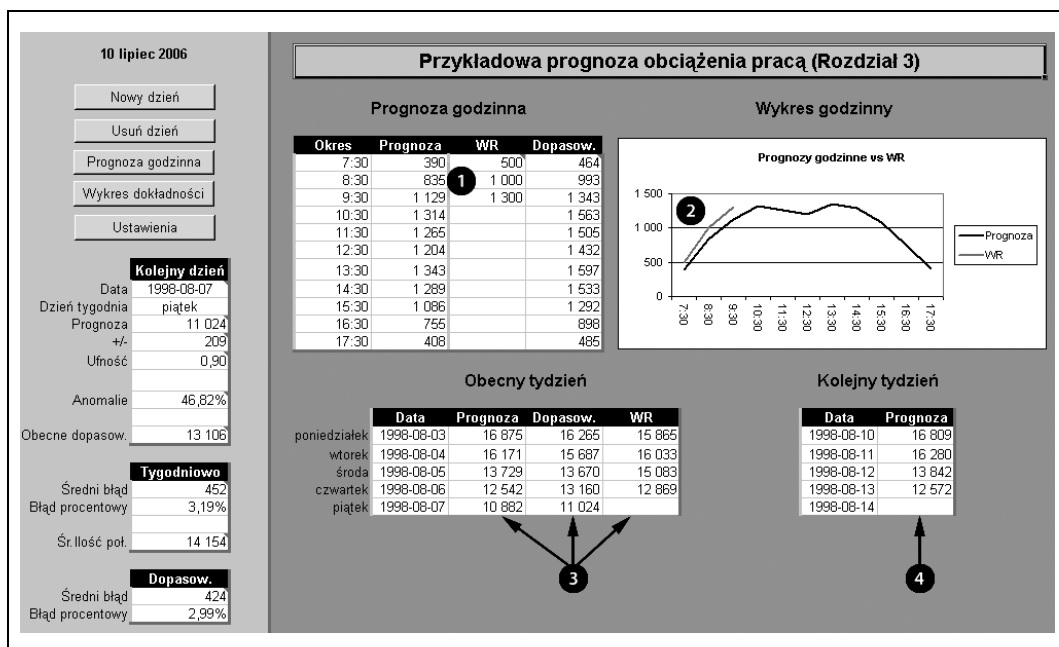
10 lipiec 2006

Nowy dzień

Usuń dzień

Prognoza godzinna

Wykres dokładności

Ustawienia

| | Kolejny dzień |
|---|---|
| Data | 1998-08-07 |
| Dzień tygodnia | piątek |
| Prognoza | 11 024 |
| +/- | 209 |
| Ufność | 0,90 |
| Anomalie | 46,82% |
| Obecne dopasow. | 13 106 |

| | Tygodniowo |
|---|---|
| Średni błąd | 452 |
| Błąd procentowy | 3,19% |
| Śr.Ilość poł. | 14 154 |

| | Dopasow. |
|---|---|
| Średni błąd | 424 |
| Błąd procentowy | 2,99% |

Przykładowa prognoza obciążenia pracą (Rozdział 3)

Prognoza godzinna

| Okres | Prognoza | WR | Dopasow. |
|---|---|---|---|
| 7:30 | 390 | 500 | 464 |
| 8:30 | 835 | 1 000 | 993 |
| 9:30 | 1 129 | 1 300 | 1 343 |
| 10:30 | 1 314 | | 1 563 |
| 11:30 | 1 265 | | 1 505 |
| 12:30 | 1 204 | | 1 432 |
| 13:30 | 1 343 | | 1 597 |
| 14:30 | 1 289 | | 1 533 |
| 15:30 | 1 086 | | 1 292 |
| 16:30 | 755 | | 898 |
| 17:30 | 408 | | 485 |

1

Wykres godzinny

Prognozy godzinne vs WR

1 500
1 000
500
0

7:30 8:30 9:30 10:30 11:30 12:30 13:30 14:30 15:30 16:30 17:30

Prognoza
WR

2

Obecny tydzień

| | Data | Prognoza | Dopasow. | WR |
|---|---|---|---|---|
| poniedziałek | 1998-08-03 | 16 875 | 16 265 | 15 865 |
| wtorek | 1998-08-04 | 16 171 | 15 687 | 16 033 |
| środa | 1998-08-05 | 13 729 | 13 670 | 15 083 |
| czwartek | 1998-08-06 | 12 542 | 13 160 | 12 869 |
| piątek | 1998-08-07 | 10 882 | 11 024 | |

3

Kolejny tydzień

| Data | Prognoza |
|---|---|
| 1998-08-10 | 16 809 |
| 1998-08-11 | 16 280 |
| 1998-08-12 | 13 842 |
| 1998-08-13 | 12 572 |
| 1998-08-14 | |

4